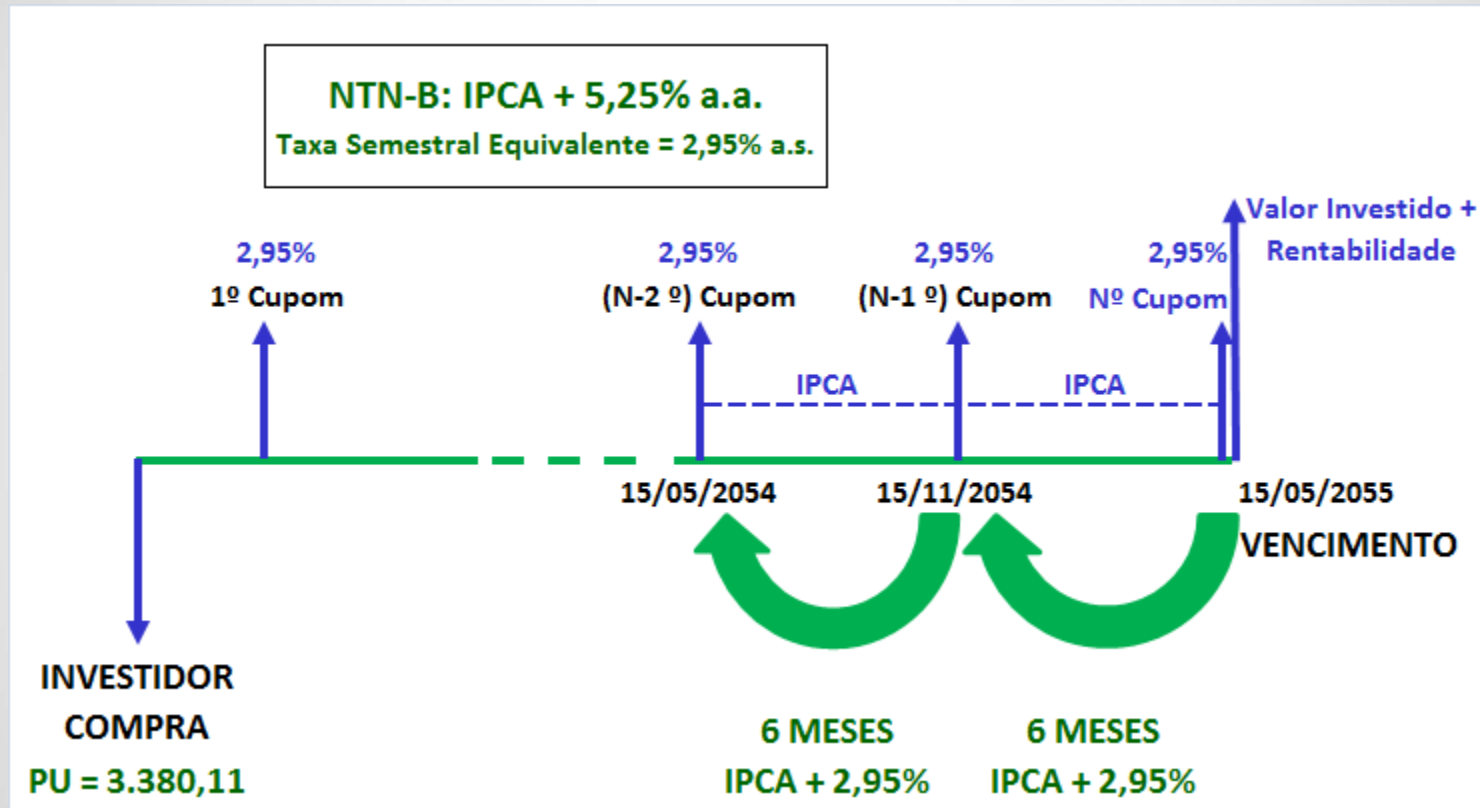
NTN-B: IPCA + 5,25% a.a.
Taxa Semestral Equivalente = 2,95% a.s.

Valor Investido + Rentabilidade

2,95%
1º Cupom

2,95%
(N-2 º) Cupom

2,95%
(N-1 º) Cupom

2,95%
Nº Cupom

IPCA

IPCA

15/05/2054

15/11/2054

15/05/2055

VENCIMENTO

INVESTIDOR
COMPRA
PU = 3.380,11

6 MESES
IPCA + 2,95%

6 MESES
IPCA + 2,95%